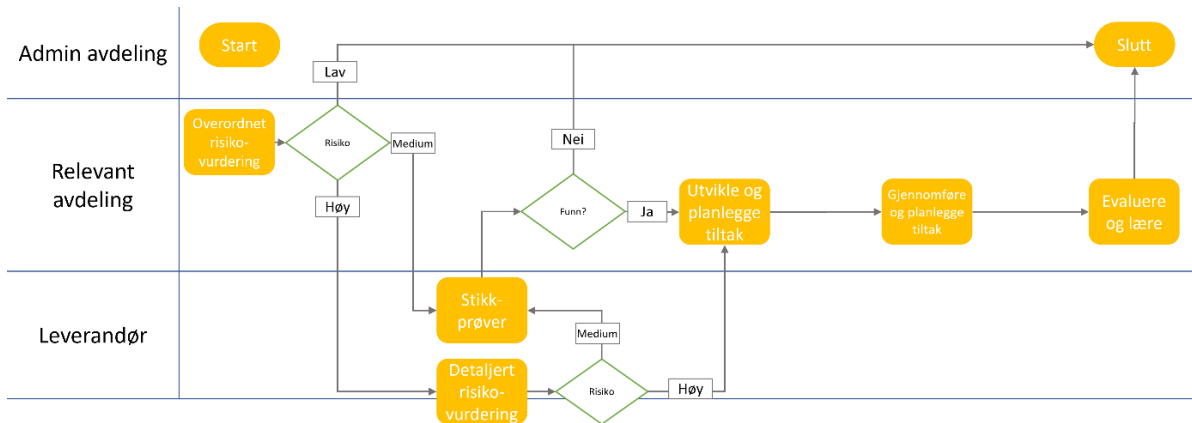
Admin avdeling

Relevant avdeling

Leverandør

Start

Lav

Slutt

Overordnet risikovurdering

Risiko

Medium

Nei

Høy

Funn?

Ja

Utvikle og planlegge tiltak

Gjennomføre og planlegge tiltak

Evaluere og lære

Stikkprøver

Medium

Detaljert risikovurdering

Risiko

Høy